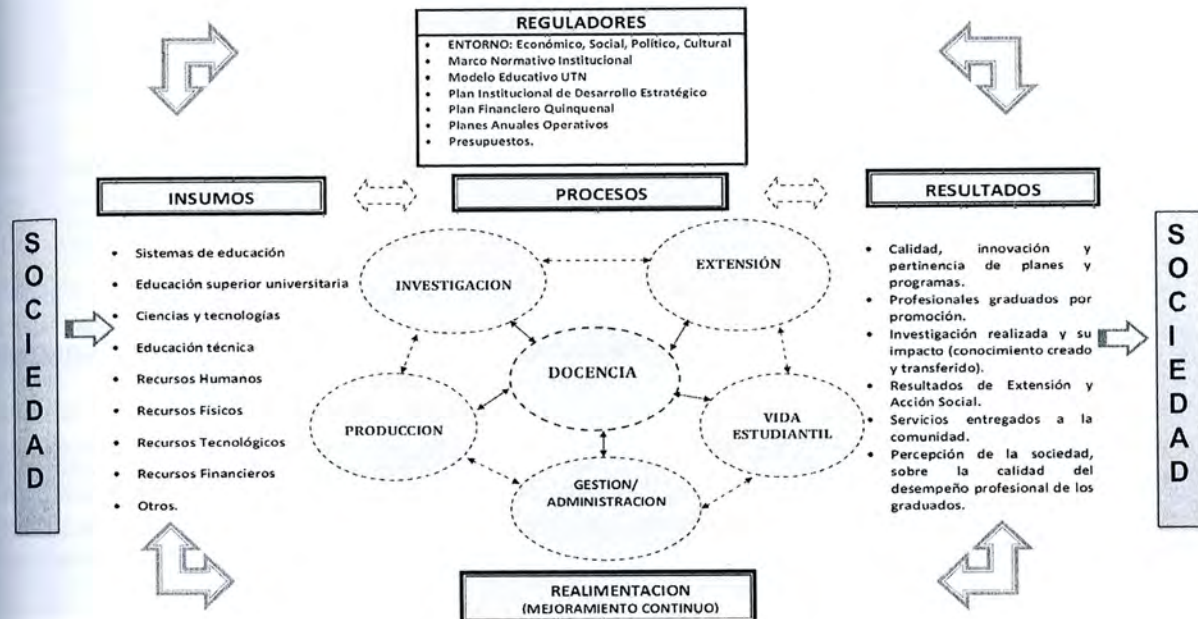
REGULADORES

- ENTORNO: Económico, Social, Político, Cultural
- Marco Normativo Institucional
- Modelo Educativo UTN
- Plan Institucional de Desarrollo Estratégico
- Plan Financiero Quinquenal
- Planes Anuales Operativos
- Presupuestos.

INSUMOS

PROCESOS

RESULTADOS

SOCIEDAD

- Sistemas de educación
- Educación superior universitaria
- Ciencias y tecnologías
- Educación técnica
- Recursos Humanos
- Recursos Físicos
- Recursos Tecnológicos
- Recursos Financieros
- Otros.

INVESTIGACION

EXTENSIÓN

DOCENCIA

PRODUCCION

VIDA ESTUDIANTIL

GESTION/ ADMINISTRACION

- Calidad, innovación y pertinencia de planes y programas.
- Profesionales graduados por promoción.
- Investigación realizada y su impacto (conocimiento creado y transferido).
- Resultados de Extensión y Acción Social.
- Servicios entregados a la comunidad.
- Percepción de la sociedad, sobre la calidad del desempeño profesional de los graduados.

SOCIEDAD

REALIMENTACION
(MEJORAMIENTO CONTINUO)